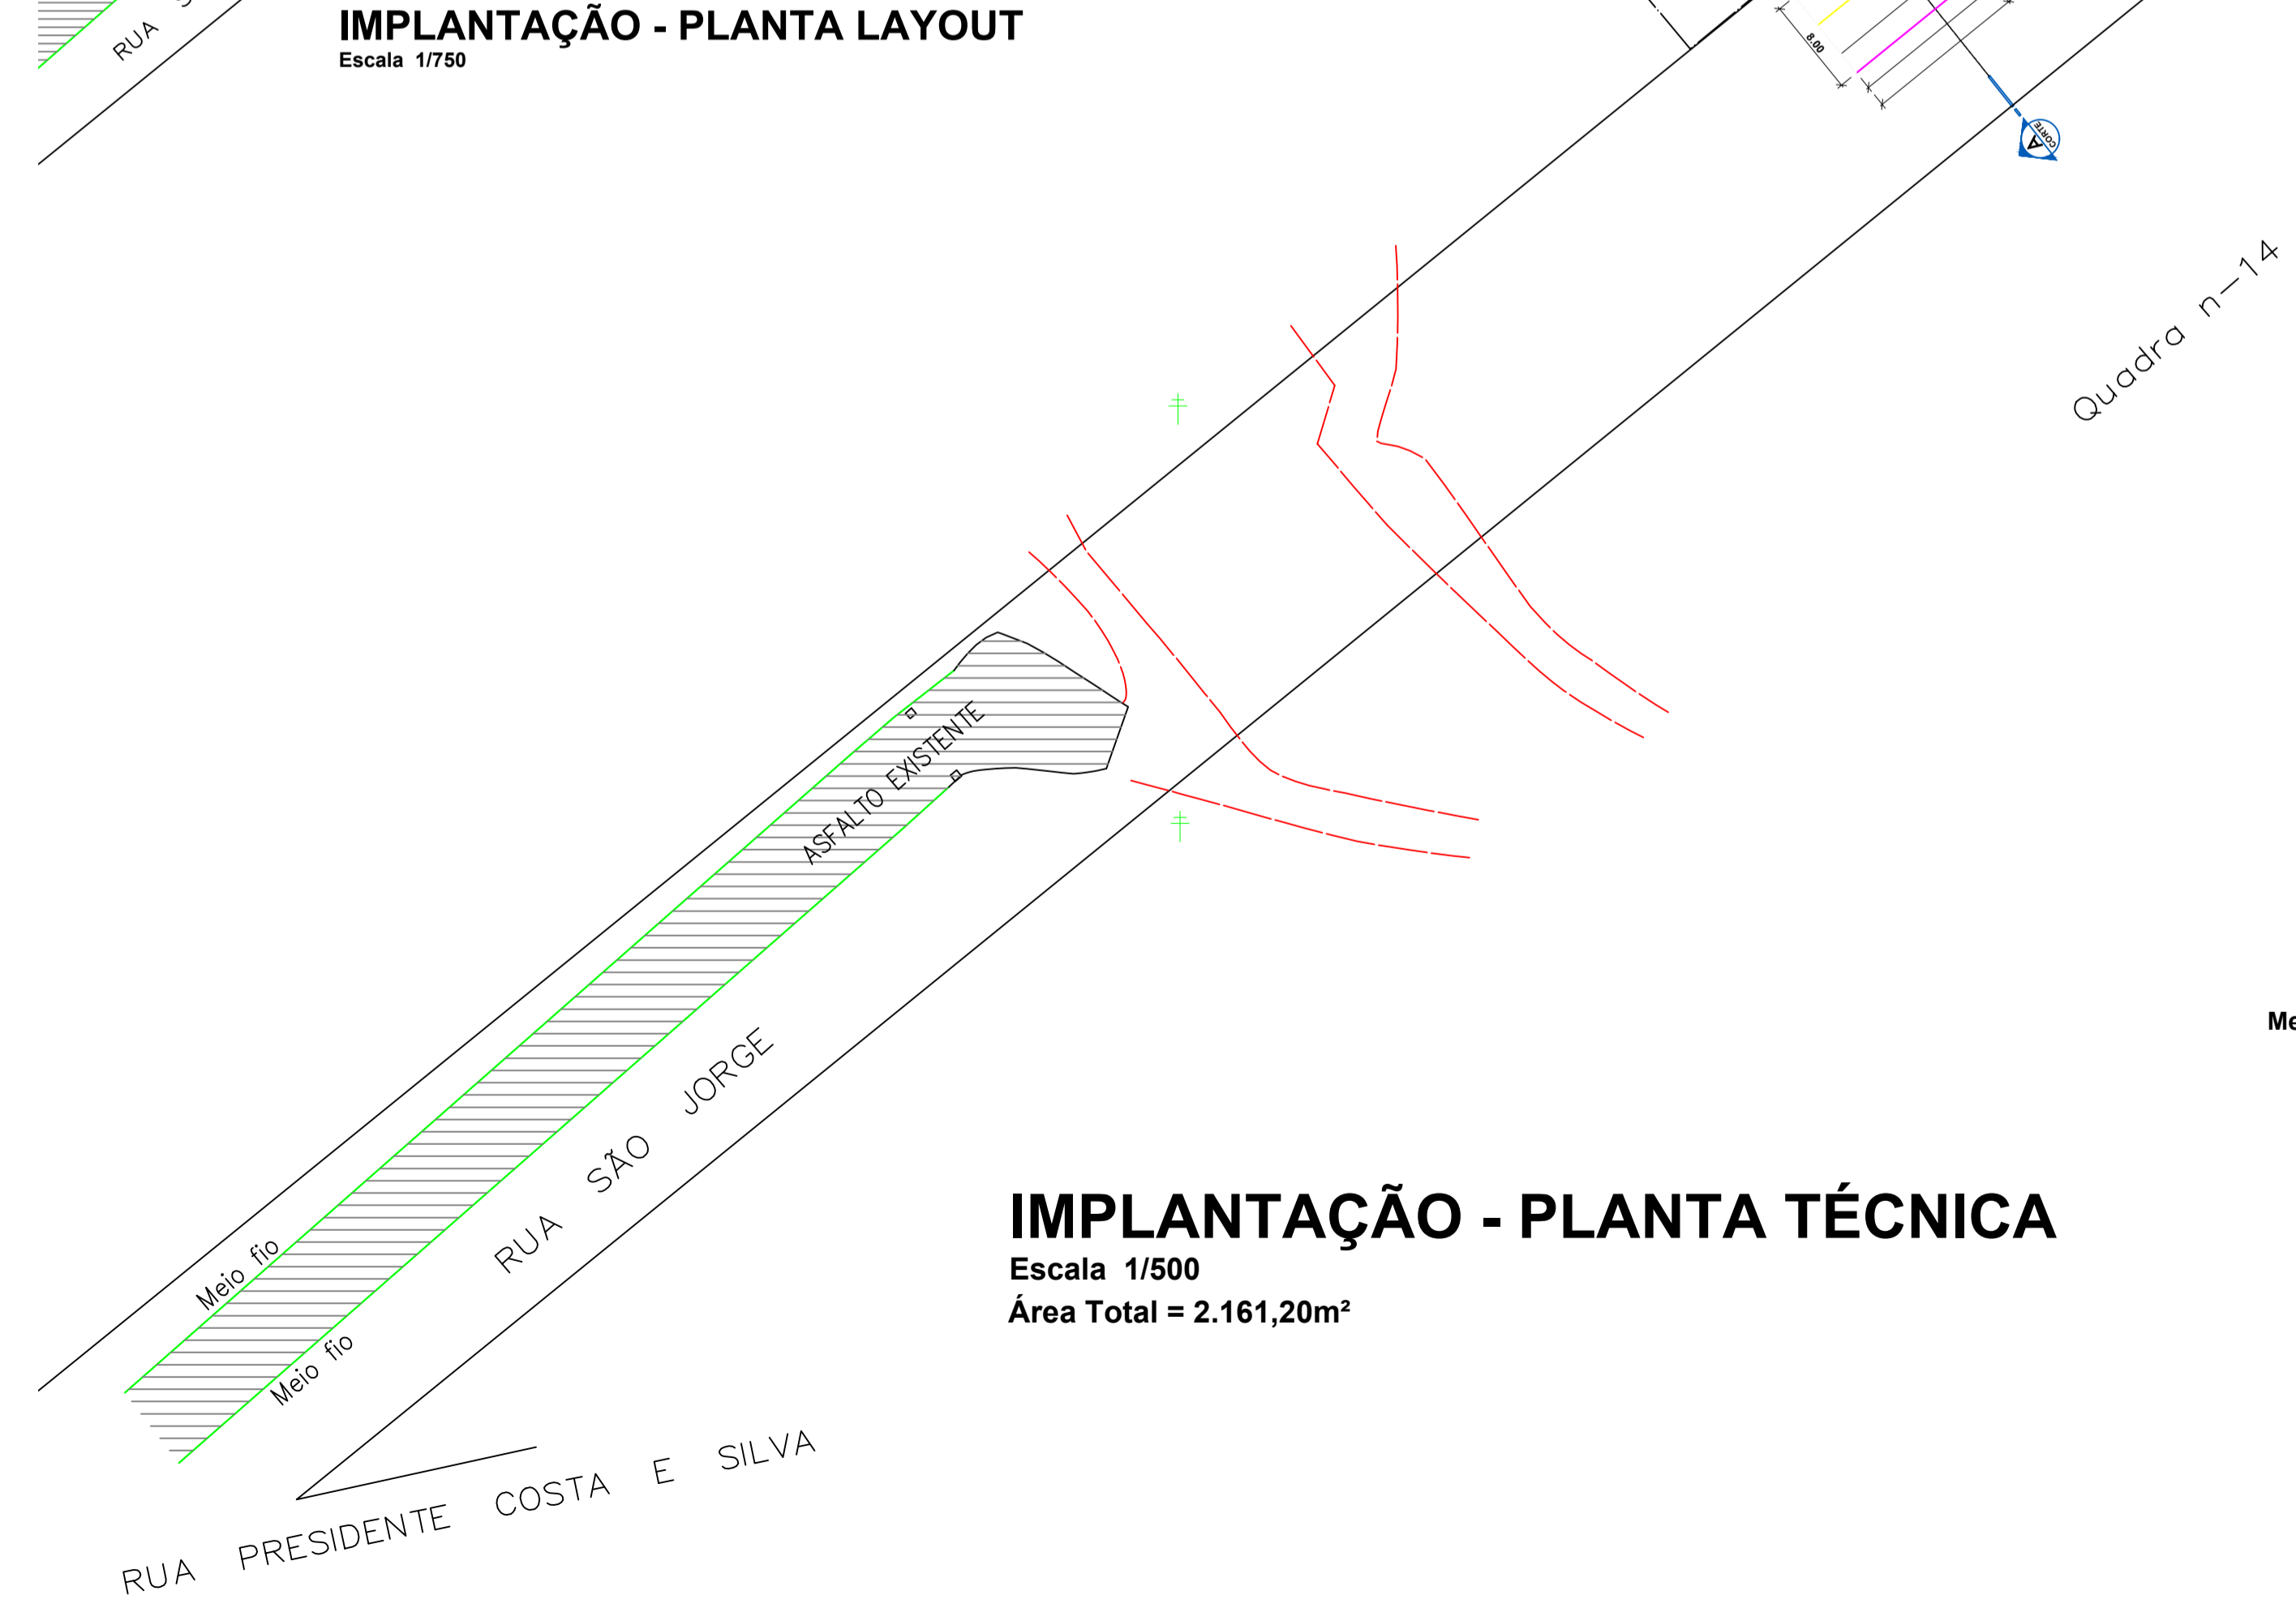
RUA

IMPLANTAÇÃO - PLANTA LAYOUT
Escala 1/750

8.00

CORTE
A

Quadra n-14

ASFALTO EXISTENTE

Me

RUA SÃO JORGE

Meio fio

Meio fio

IMPLANTAÇÃO - PLANTA TÉCNICA
Escala 1/500
Área Total = 2.161,20m²

RUA PRESIDENTE COSTA E SILVA